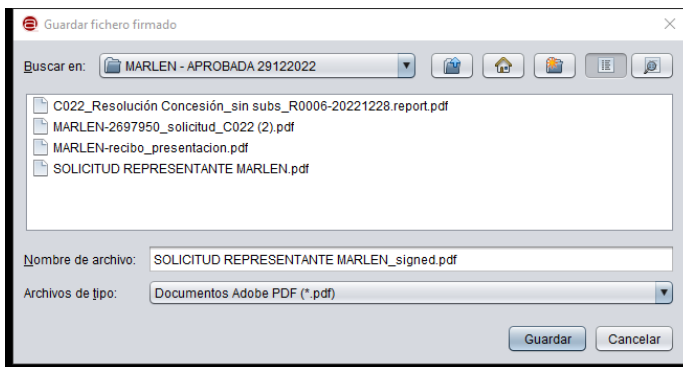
Guardar fichero firmado

Buscar en: MARLEN - APROBADA 29122022

C022_Resolución Concesión_sin subs_R0006-20221228.report.pdf
MARLEN-2697950_solicitud_C022 (2).pdf
MARLEN-recibo_presentacion.pdf
SOLICITUD REPRESENTANTE MARLEN.pdf

Nombre de archivo: SOLICITUD REPRESENTANTE MARLEN_signed.pdf

Archivos de tipo: Documentos Adobe PDF (*.pdf)

Guardar Cancelar